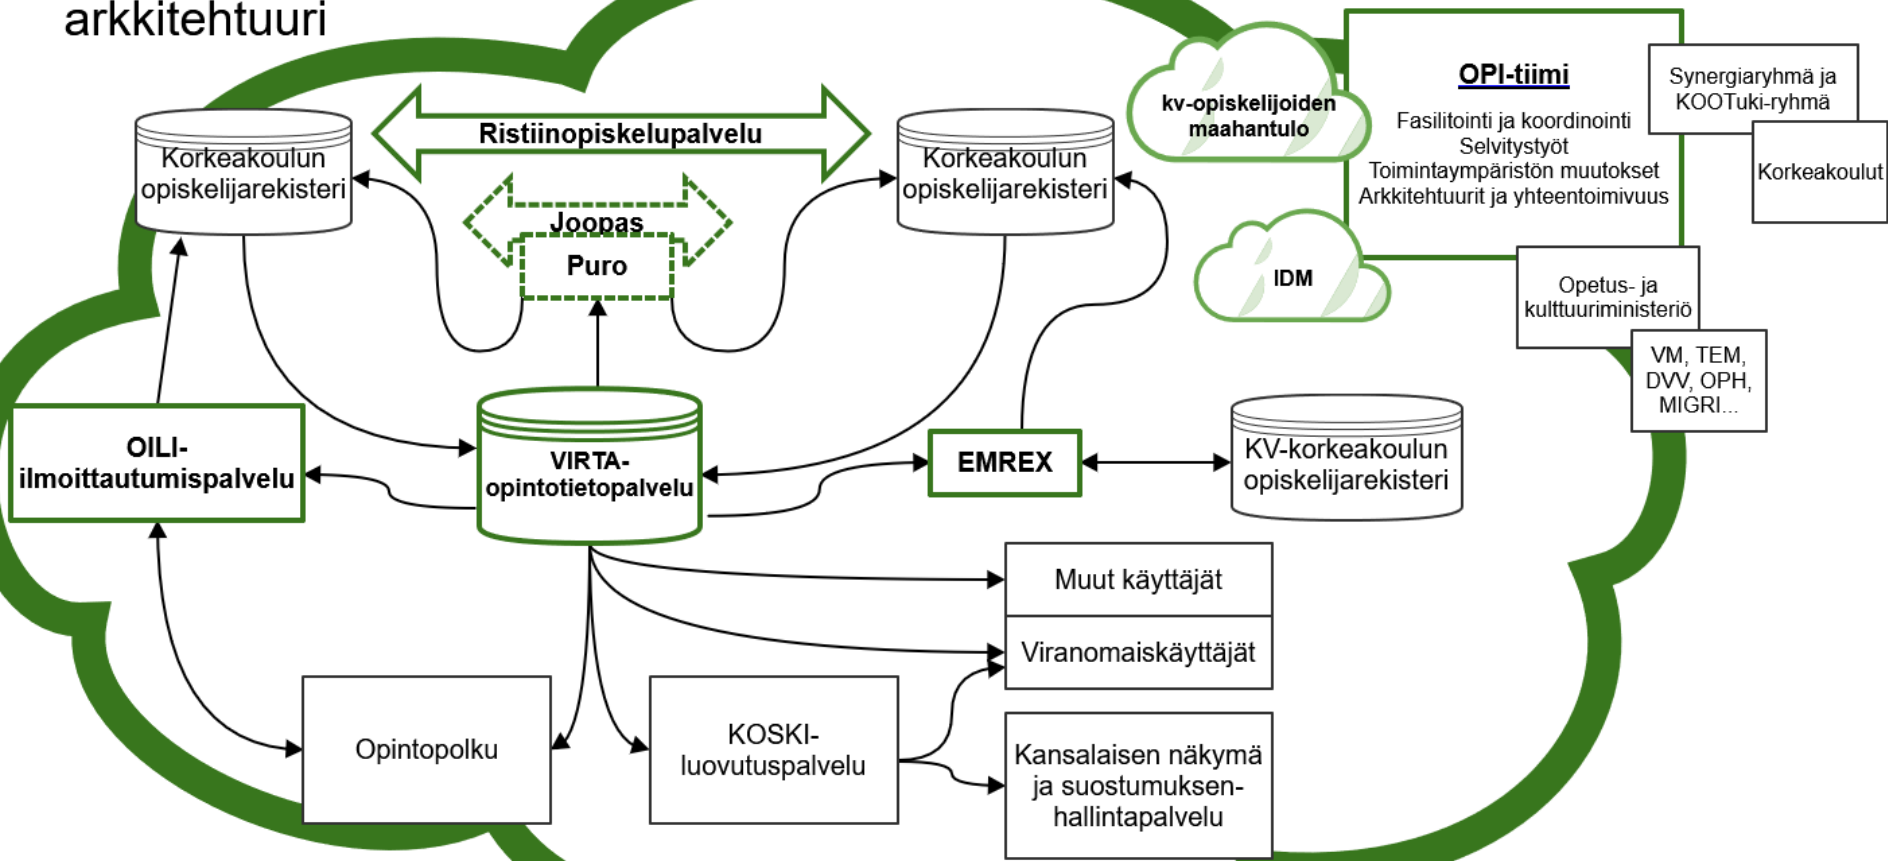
arkkitehtuuri

Ristiinopiskelupalvelu

Korkeakoulun opiskelijarekisteri

Korkeakoulun opiskelijarekisteri

Joopas

Puro

kv-opiskelijoiden maahantulo

IDM

OPI-tiimi

Fasilitointi ja koordinointi
Selvitystyöt
Toimintaympäristön muutokset
Arkkitehtuurit ja yhteentoimivuus

Synergiaryhmä ja KOOTuki-ryhmä

Korkeakoulut

Opetus- ja kulttuuriministeriö

VM, TEM, DVV, OPH, MIGRI...

OILI-ilmoittautumispalvelu

VIRTA-opintotietopalvelu

EMREX

KV-korkeakoulun opiskelijarekisteri

Muut käyttäjät

Viranomaiskäyttäjät

Opintopolku

KOSKI-luovutuspalvelu

Kansalaisen näkymä ja suostumuksen-hallintapalvelu